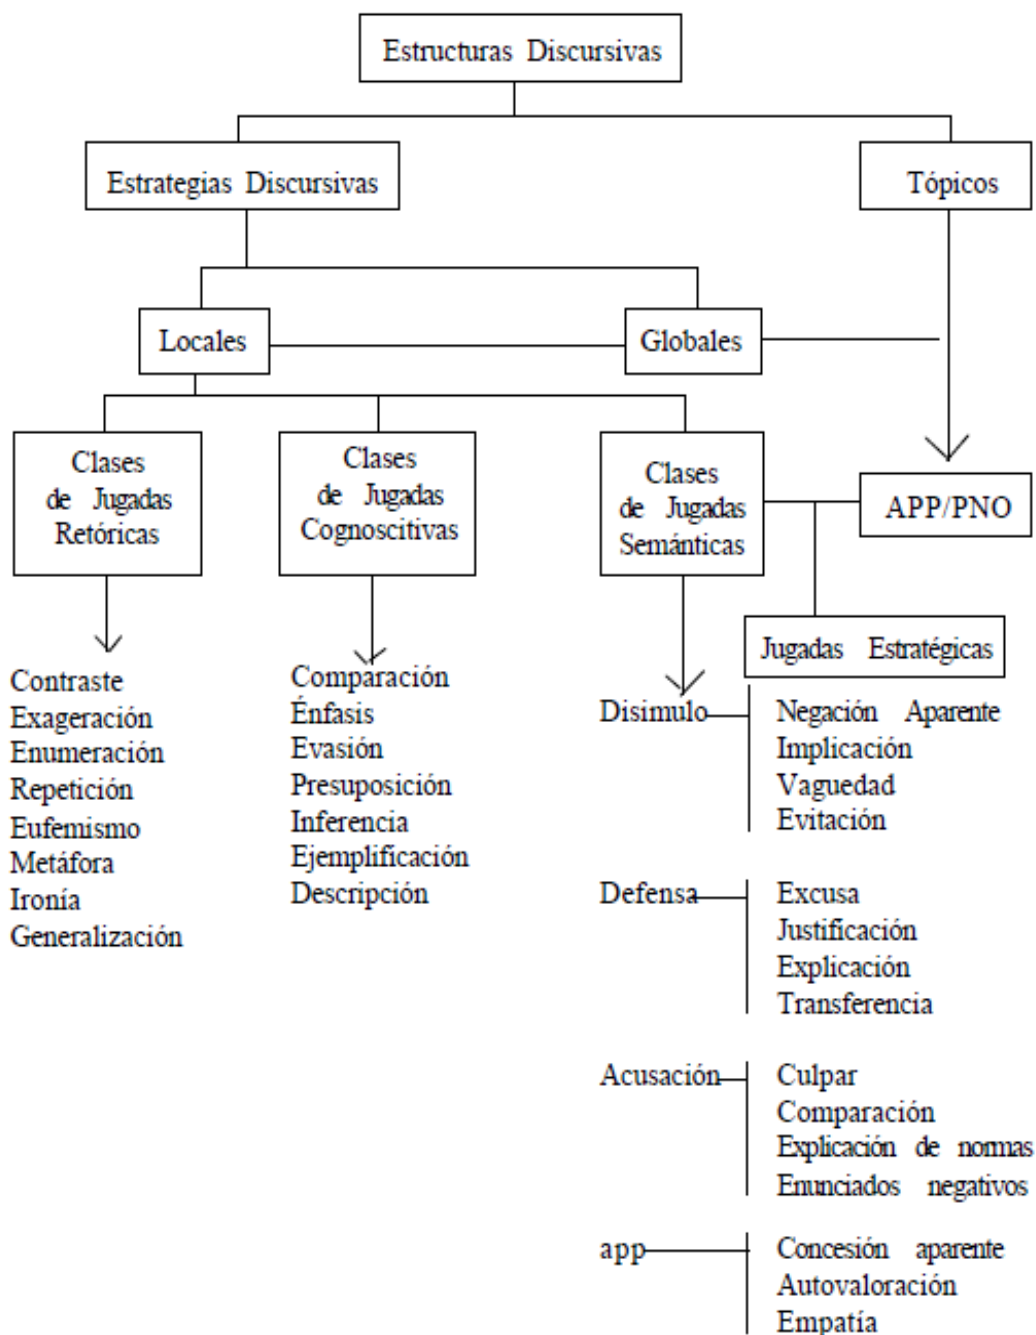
Estructuras Discursivas

Estrategias Discursivas

Tópicos

Locales

Globales

Clases de Jugadas Retóricas

Clases de Jugadas Cognoscitivas

Clases de Jugadas Semánticas

APP/PNO

Jugadas Estratégicas

Contraste
Exageración
Enumeración
Repetición
Eufemismo
Metáfora
Ironía
Generalización

Comparación
Énfasis
Evasión
Presuposición
Inferencia
Ejemplificación
Descripción

Disimulo
Negación Aparente
Implicación
Vaguedad
Evitación

Defensa
Excusa
Justificación
Explicación
Transferencia

Acusación
Culpar
Comparación
Explicación de nomas
Enunciados negativos

app
Concesión aparente
Autovaloración
Empatía